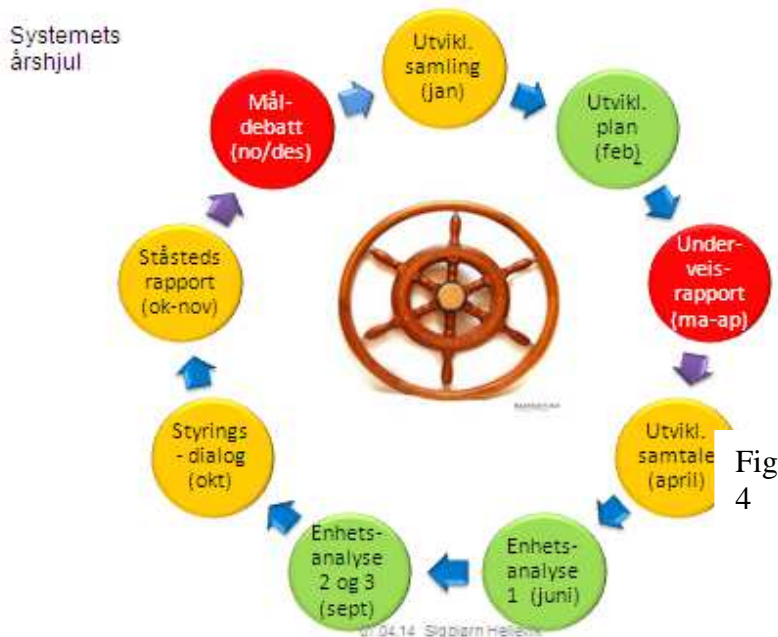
Systemets årshjul

Utvikl. samling (jan)

Utvikl. plan (feb)

Under-veis-rapport (ma-ap)

Utvikl. samtale (april)

Enhets-analyse 1 (juni)

Enhets-analyse 2 og 3 (sept)

Styrings - dialog (okt)

Ståsteds rapport (ok-nov)

Mål-debatt (no/des)

Fig 4

© 04.14 Sigbjørn Hellesen